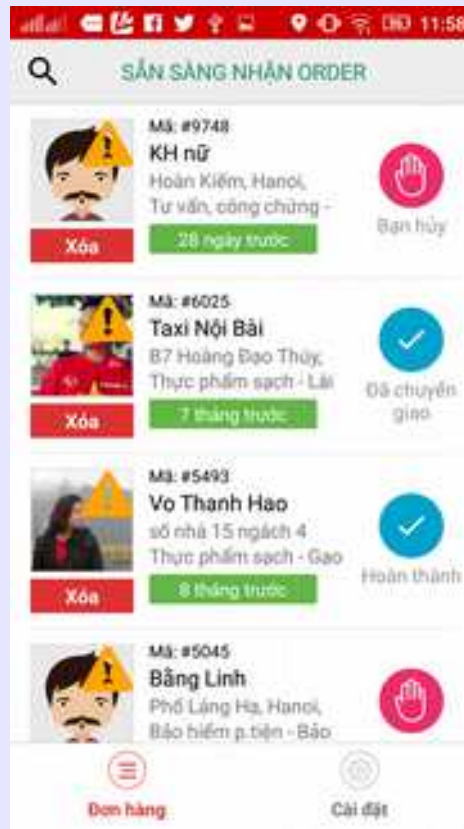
11:58

SẴN SÀNG NHẬN ORDER

Mã: #9748
KH nữ
Hoàn Kiếm, Hanoi,
Tư vấn, công chứng -
28 ngày trước
Xóa
Bạn hủy

Mã: #6025
Taxi Nội Bài
B7 Hoàng Đạo Thúy,
Thực phẩm sạch - Lài
7 tháng trước
Xóa
Đã chuyển giao

Mã: #5493
Vo Thanh Hao
số nhà 15 ngách 4
Thực phẩm sạch - Gạo
8 tháng trước
Xóa
Hoàn thành

Mã: #5045
Bằng Linh
Phố Láng Hạ, Hanoi,
Bảo hiểm p.tiện - Bảo

Đơn hàng
Cài đặt